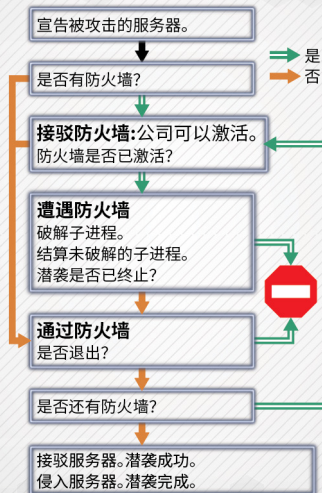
宣告被攻击的服务器。

是否有防火墙？

是
否

接驳防火墙：公司可以激活。
防火墙是否已激活？

遭遇防火墙
破解子进程。
结算未破解的子进程。
潜袭是否已终止？

通过防火墙
是否退出？

是否还有防火墙？

接驳服务器。潜袭成功。
侵入服务器。潜袭完成。